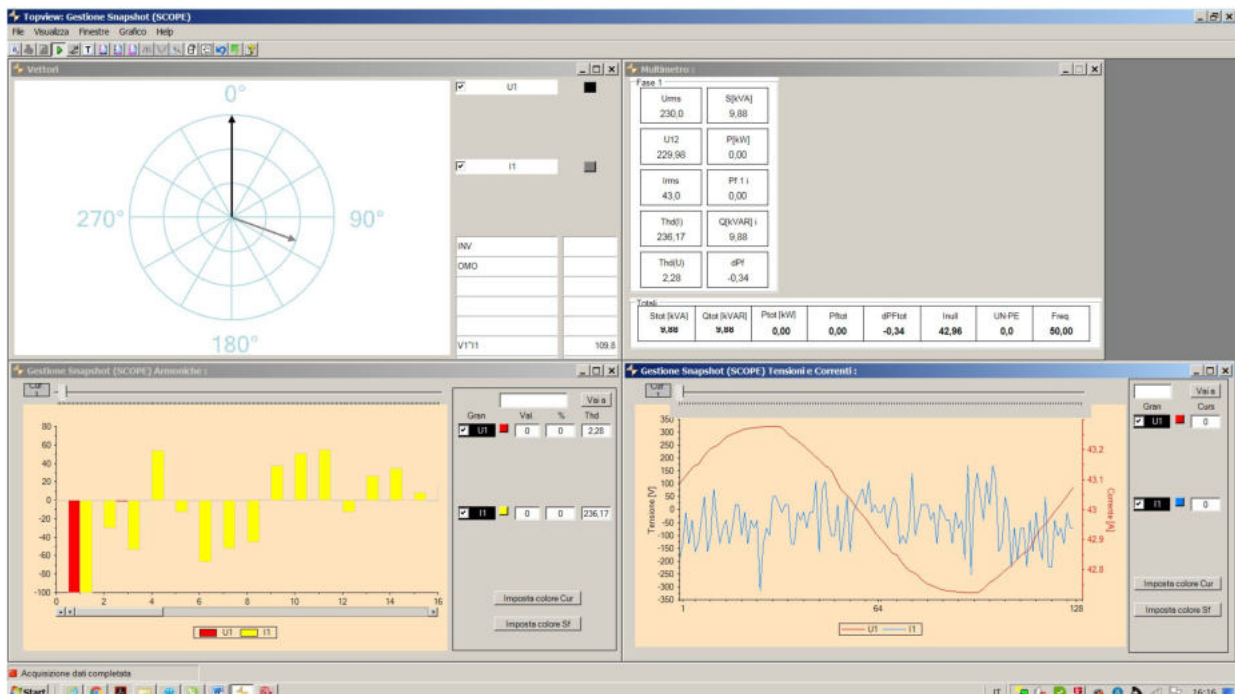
Topview: Gestione Snapshot (SCOPE)
File Visualizza Finestre Grafico Help

Vettori
0°
270°
90°
180°
U1
I1
INV
OMO
V1^I1 109.8

Multimetro :
Fase 1
| Urms 230,0 | S[kVA] 9,88 |
|---|---|
| U12 229,98 | P[kW] 0,00 |
| Irms 43,0 | Pf 1 i 0,00 |
| Thd(I) 236,17 | Q[kVAR] i 9,88 |
| Thd(U) 2,28 | dPf -0,34 |

Totali
| Stot [kVA] | Qtot [kVAR] | Ptot [kW] | Pftot | dPFtot | Inull | UN-PE | Freq. |
|---|---|---|---|---|---|---|---|
| 9,88 | 9,88 | 0,00 | 0,00 | -0,34 | 42,96 | 0,0 | 50,00 |

Gestione Snapshot (SCOPE) Armoniche :
Cur 1
80 60 40 20 0 -20 -40 -60 -80 -100
0 2 4 6 8 10 12 14 16
U1 I1
Vai a
Gran Val % Thd
U1 0 0 2,28
I1 0 0 236,17
Imposta colore Cur
Imposta colore Sf

Gestione Snapshot (SCOPE) Tensioni e Correnti :
Cur 1
350 300 250 200 150 100 50 0 -50 -100 -150 -200 -250 -300 -350
Tensione [V]
43.2 43.1 43 42.9 42.8
Corrente [A]
1 64 128
U1 I1
Vai a
Gran Curs
U1 0
I1 0
Imposta colore Cur
Imposta colore Sf

Acquisizione dati completata
Start
IT 16:16